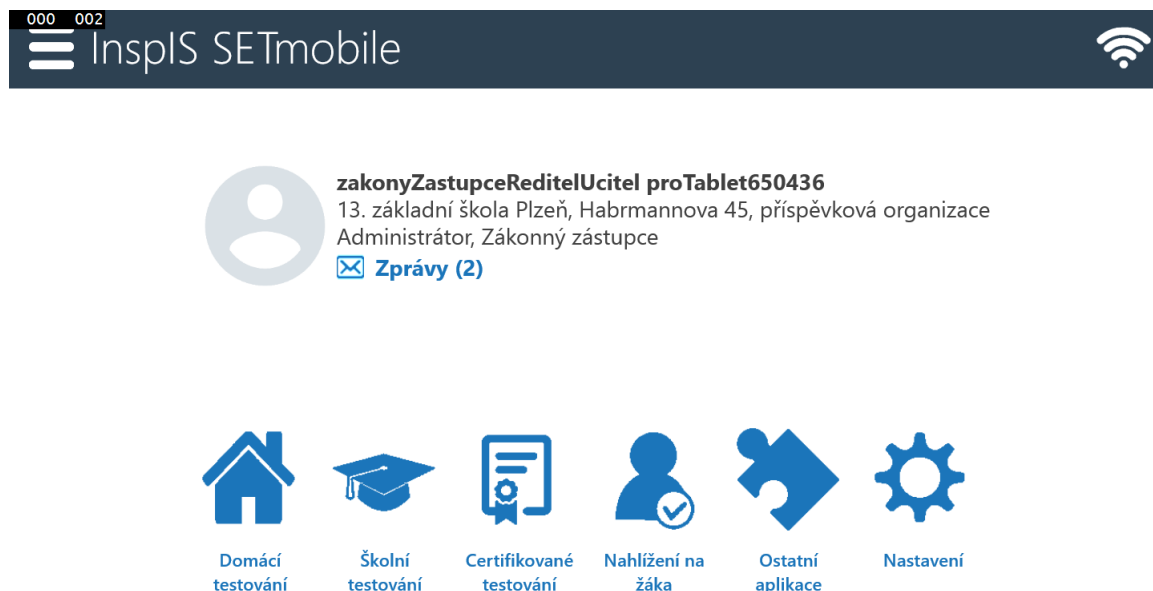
000 002

InspIS SETmobile

zakonyZastupceReditelUcitel proTablet650436
13. základní škola Plzeň, Habrmannova 45, příspěvková organizace
Administrátor, Zákonný zástupce
Zprávy (2)

Domácí testování

Školní testování

Certifikované testování

Nahlížení na žáka

Ostatní aplikace

Nastavení